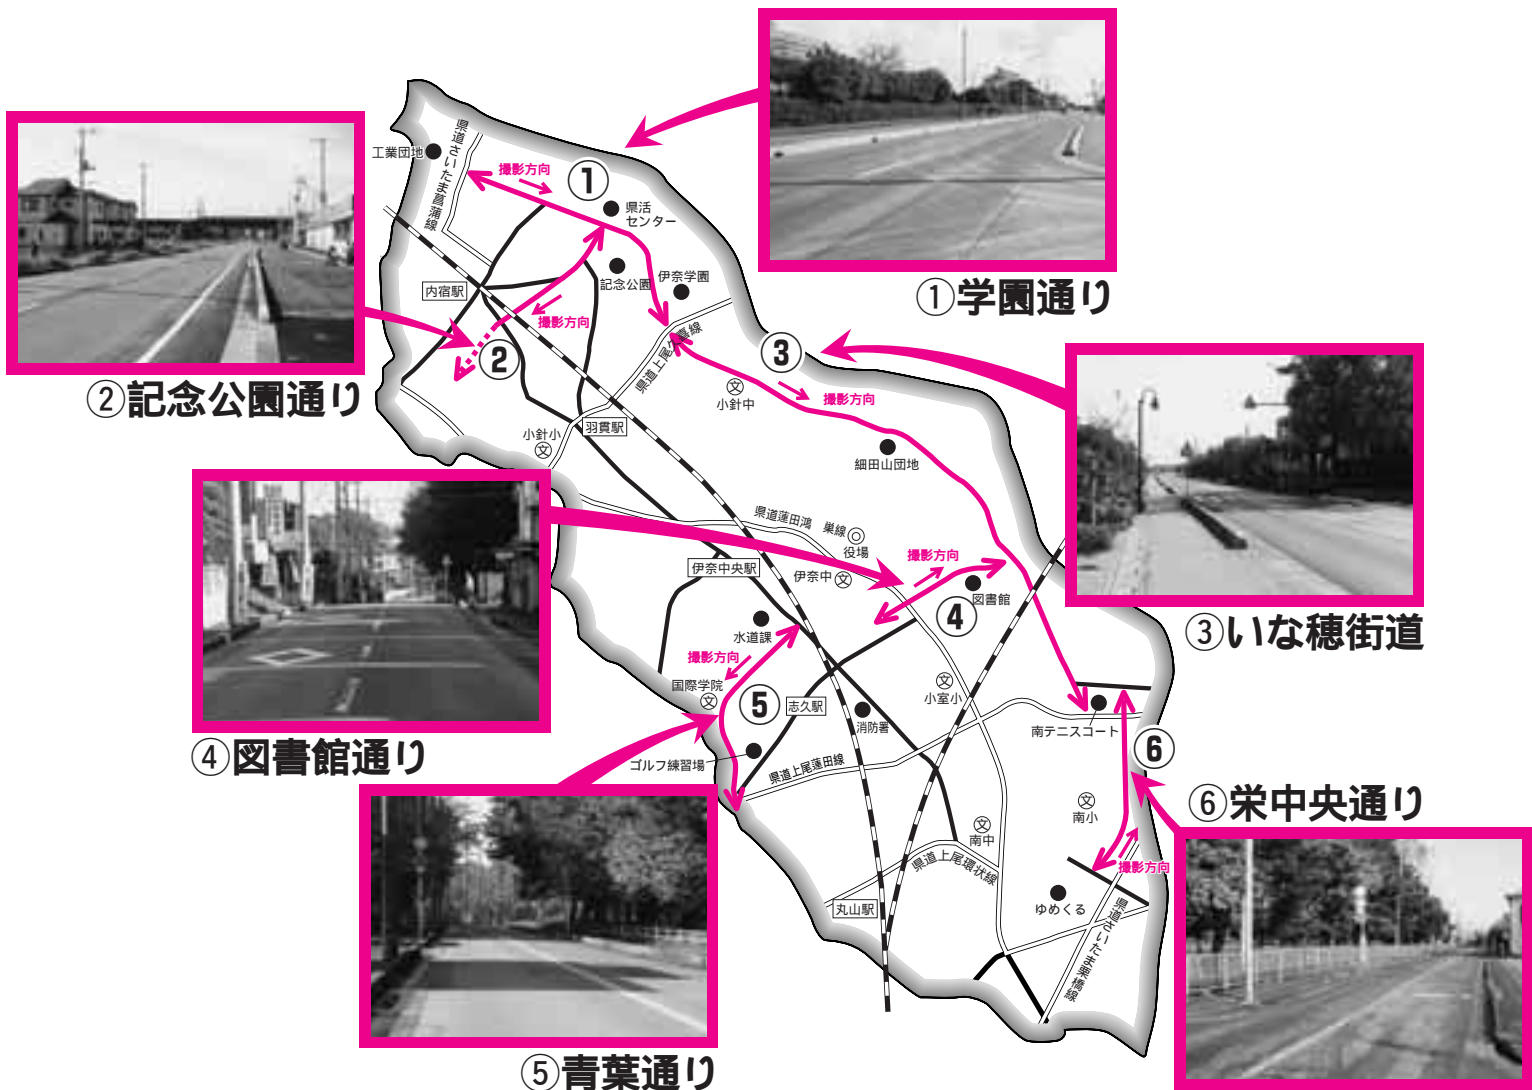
①学園通り

②記念公園通り

③いな穂街道

④図書館通り

⑤青葉通り

⑥栄中央通り

工業団地
県道さいたま菖蒲線
撮影方向
①
県活センター
内宿駅
記念公園
伊奈学園
撮影方向
②
県道上尾久喜線
③
小針中
撮影方向
羽貫駅
小針小
細田山団地
県道蓮田鴻巣線
役場
伊奈中央駅
伊奈中
撮影方向
④
図書館
水道課
撮影方向
国際学院
⑤
志久駅
消防署
小室小
南テニスコート
⑥
ゴルフ練習場
県道上尾蓮田線
南小
南中
県道上尾環状線
撮影方向
ゆめくる
県道さいたま栗橋線
丸山駅